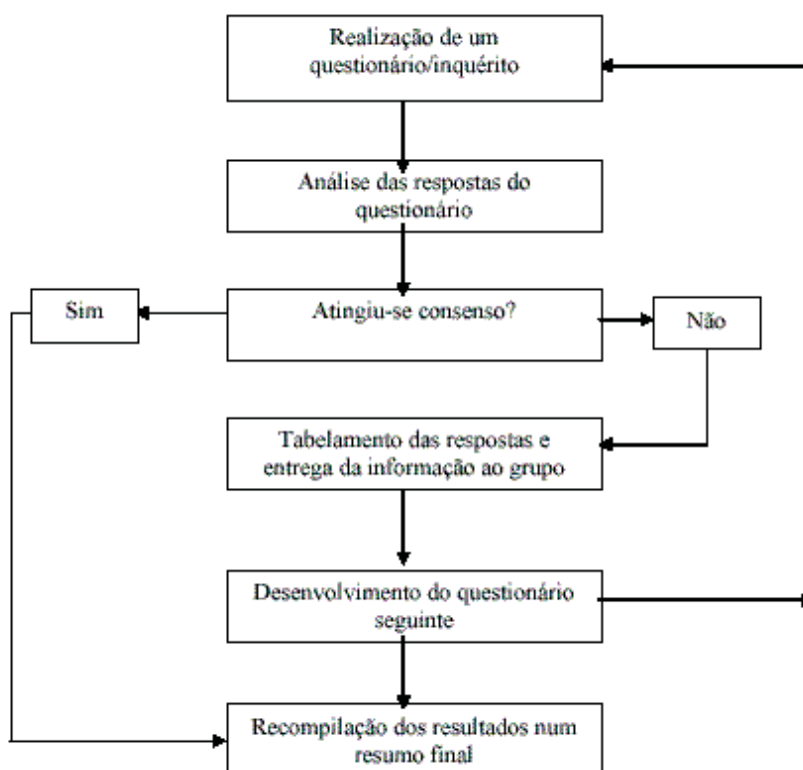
Realização de um questionário/inquérito

Análise das respostas do questionário

Sim

Atingiu-se consenso?

Não

Tabelamento das respostas e entrega da informação ao grupo

Desenvolvimento do questionário seguinte

Recompilação dos resultados num resumo final